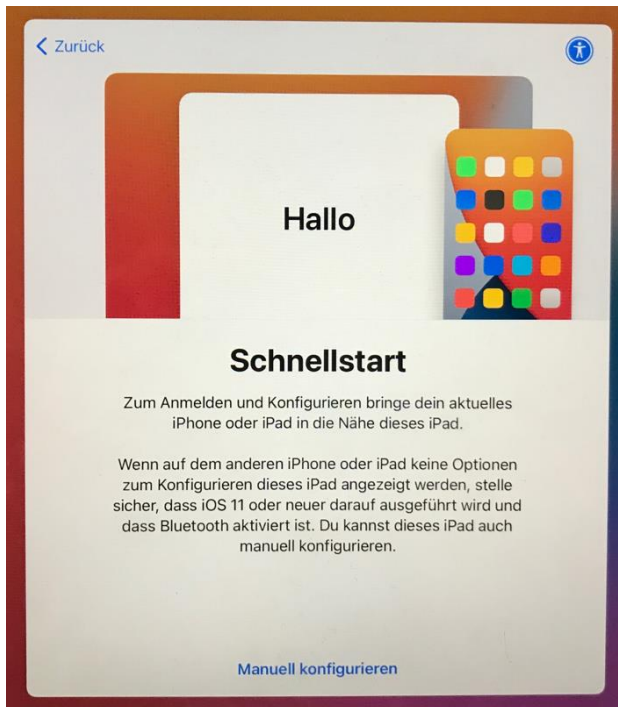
< Zurück

Hallo

Schnellstart

Zum Anmelden und Konfigurieren bringe dein aktuelles iPhone oder iPad in die Nähe dieses iPad.

Wenn auf dem anderen iPhone oder iPad keine Optionen zum Konfigurieren dieses iPad angezeigt werden, stelle sicher, dass iOS 11 oder neuer darauf ausgeführt wird und dass Bluetooth aktiviert ist. Du kannst dieses iPad auch manuell konfigurieren.

Manuell konfigurieren